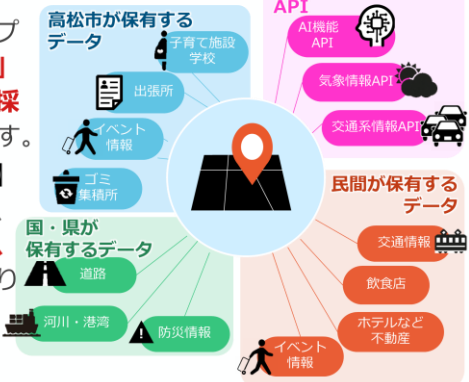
プ
]
採
す。
日
、
、
り

高松市が保有するデータ
子育て施設
学校
出張所
イベント
情報
ゴミ
集積所

API
AI機能
API
気象情報API
交通系情報API

国・県が
保有するデータ
道路
河川・港湾
防災情報

民間が保有するデータ
交通情報
飲食店
ホテルなど
不動産
イベント
情報